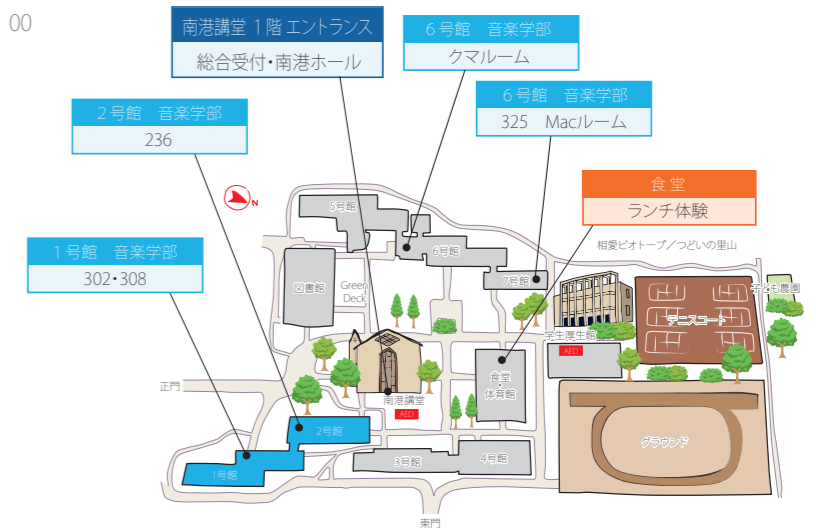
00

南港講堂 1階 エントランス
総合受付・南港ホール

6号館　音楽学部
クマルーム

2号館　音楽学部
236

6号館　音楽学部
325　Macルーム

食 堂
ランチ体験

1号館　音楽学部
302・308

N

5号館
6号館
7号館
相愛ビオトープ／つどいの里山
図書館
Green Deck
学生厚生館
AED
テニスコート
子ども農園
正門
南港講堂
AED
食堂・体育館
2号館
グラウンド
1号館
3号館
4号館
東門